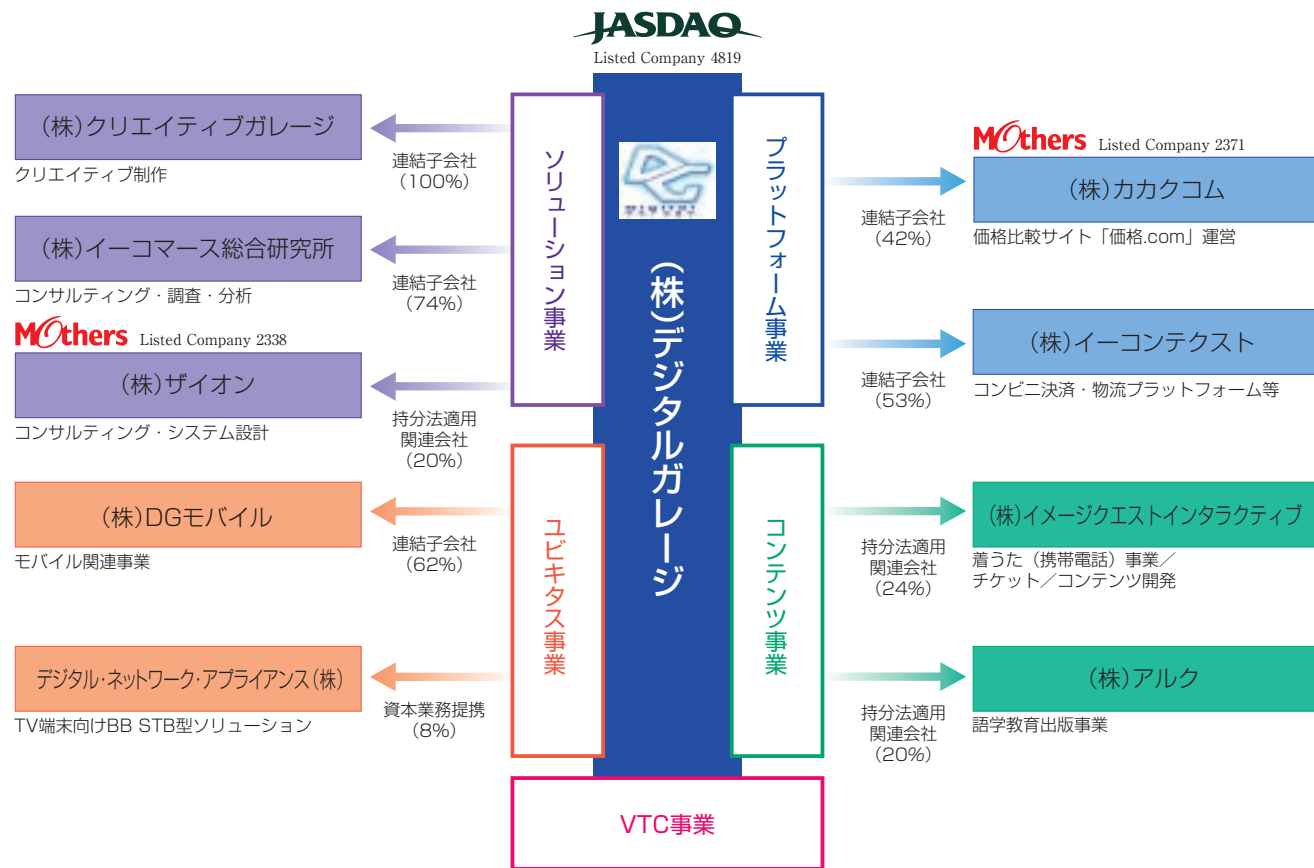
JASDAQ
Listed Company 4819

(株)クリエイティブガレージ
クリエイティブ制作
連結子会社
(100%)

(株)イーコマース総合研究所
コンサルティング・調査・分析
連結子会社
(74%)

Mothers Listed Company 2338
(株)ザイオン
コンサルティング・システム設計
持分法適用
関連会社
(20%)

(株)DGモバイル
モバイル関連事業
連結子会社
(62%)

デジタル・ネットワーク・アプライアンス(株)
TV端末向けBB STB型ソリューション
資本業務提携
(8%)

ソリューション事業
ユビキタス事業
(株)デジタルガレージ
プラットフォーム事業
コンテンツ事業

Mothers Listed Company 2371
(株)カカクコム
価格比較サイト「価格.com」運営
連結子会社
(42%)

(株)イーコンテクスト
コンビニ決済・物流プラットフォーム等
連結子会社
(53%)

(株)イメージクエストインタラクティブ
着うた(携帯電話)事業/チケット/コンテンツ開発
持分法適用
関連会社
(24%)

(株)アルク
語学教育出版事業
持分法適用
関連会社
(20%)

VTC事業